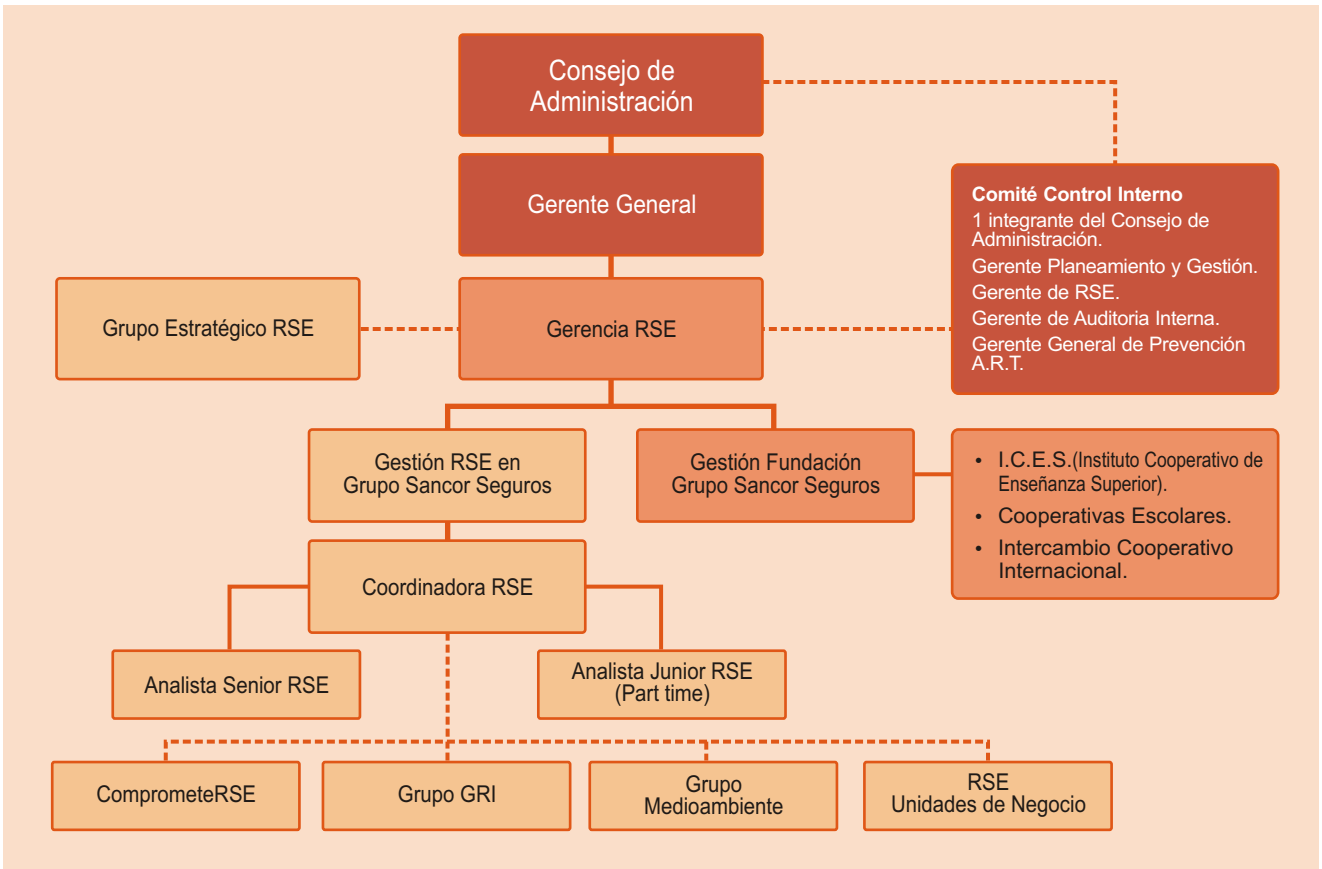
Consejo de Administración

Gerente General

Comité Control Interno
1 integrante del Consejo de Administración.
Gerente Planeamiento y Gestión.
Gerente de RSE.
Gerente de Auditoria Interna.
Gerente General de Prevención A.R.T.

Grupo Estratégico RSE

Gerencia RSE

Gestión RSE en Grupo Sancor Seguros

Gestión Fundación Grupo Sancor Seguros

• I.C.E.S.(Instituto Cooperativo de Enseñanza Superior).
• Cooperativas Escolares.
• Intercambio Cooperativo Internacional.

Coordinadora RSE

Analista Senior RSE

Analista Junior RSE (Part time)

ComprometeRSE

Grupo GRI

Grupo Medioambiente

RSE Unidades de Negocio